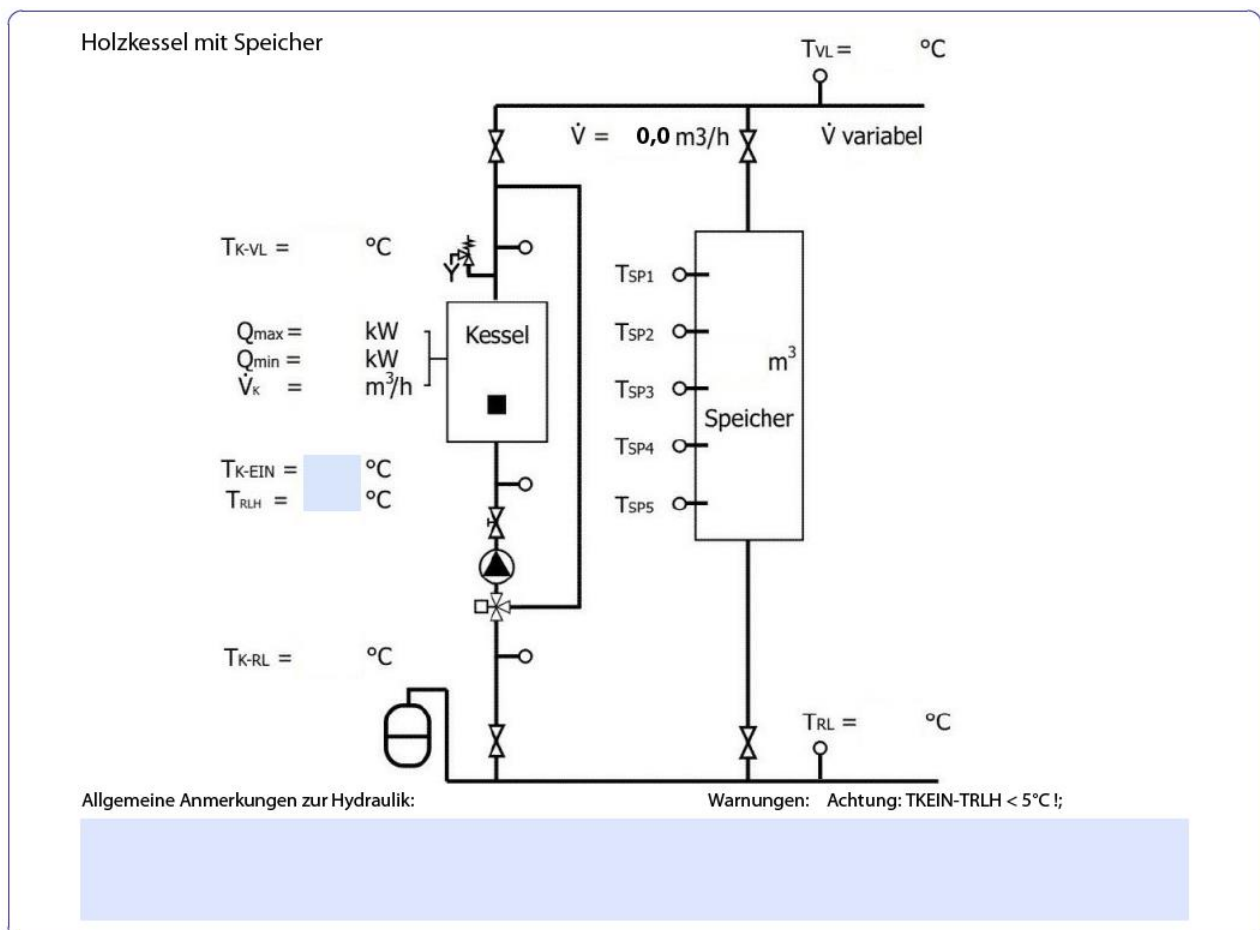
Holzkessel mit Speicher

$T_{VL}$ = °C

$\dot{V}$ = **0,0** m3/h

$\dot{V}$ variabel

$T_{K\text{-}VL}$ = °C

$Q_{max}$ = kW
$Q_{min}$ = kW
$\dot{V}_K$ = $m^3/h$

Kessel

$T_{K\text{-}EIN}$ = °C
$T_{RLH}$ = °C

$T_{SP1}$
$T_{SP2}$
$T_{SP3}$
$T_{SP4}$
$T_{SP5}$

$m^3$

Speicher

$T_{K\text{-}RL}$ = °C

$T_{RL}$ = °C

Allgemeine Anmerkungen zur Hydraulik:

Warnungen: Achtung: TKEIN-TRLH < 5°C !;